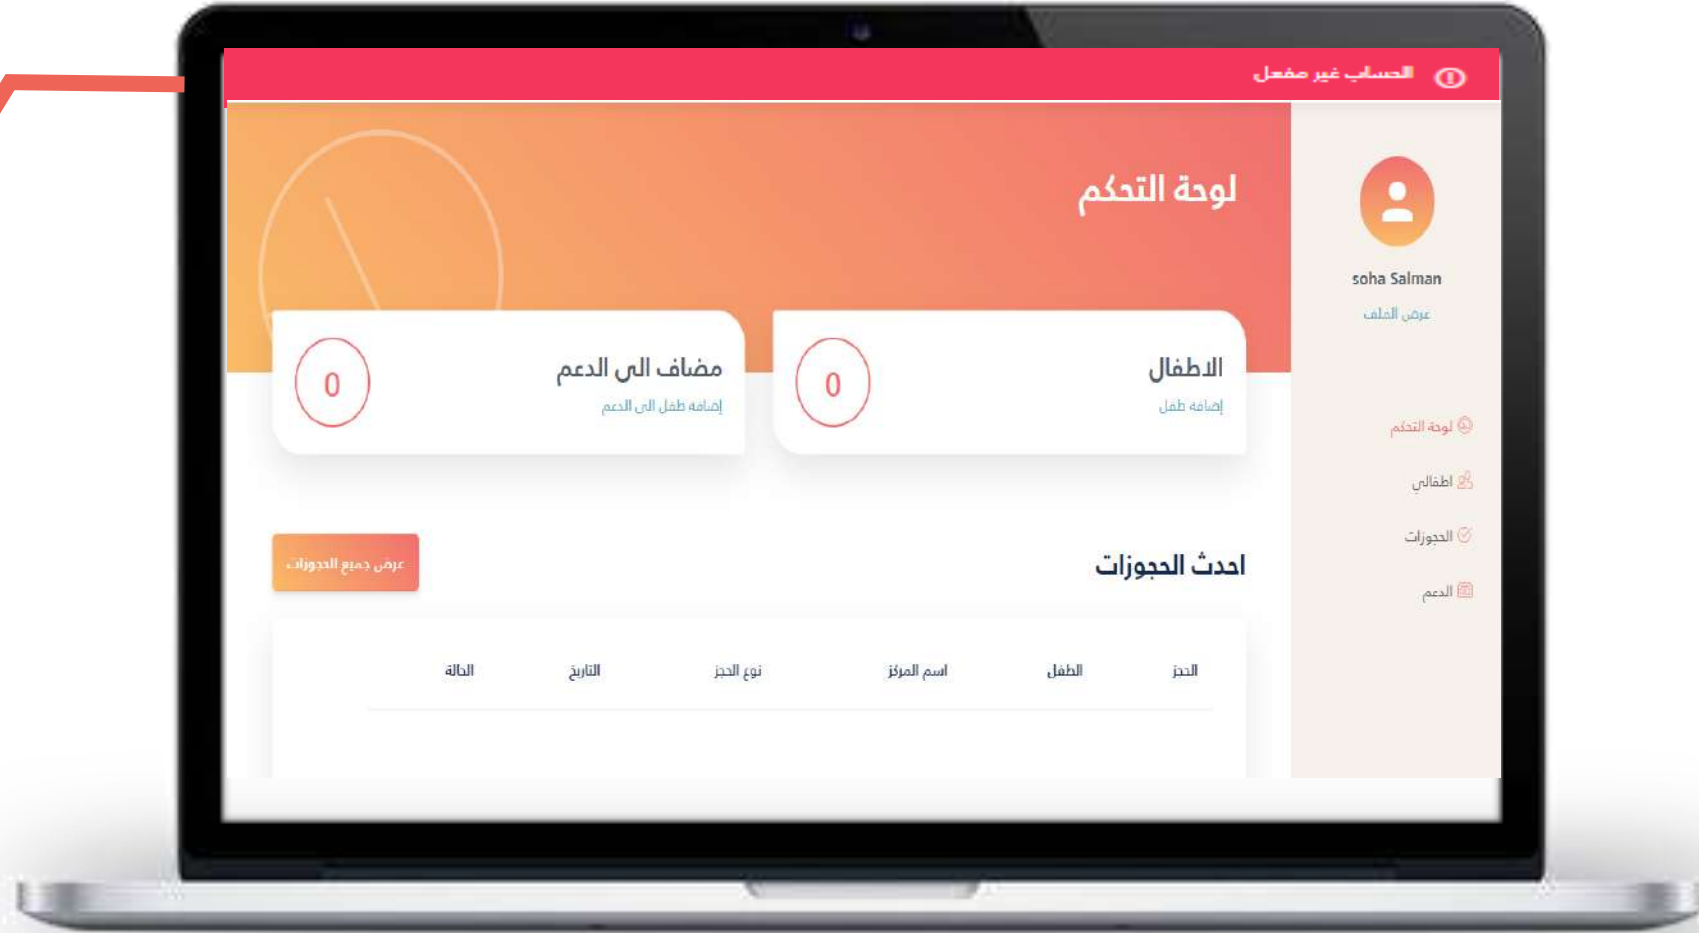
الحساب غير مفعل

لوحة التحكم

soha Salman
عرض الملف

الاطفال
إضافة طفل
0

مضاف الى الدعم
إضافة طفل الى الدعم
0

لوحة التحكم
اطفالي
الحجوزات
الدعم

احدث الحجوزات
عرض جميع الحجوزات

| الحجز | الطفل | اسم المركز | نوع الحجز | التاريخ | الحالة |
|---|---|---|---|---|---|